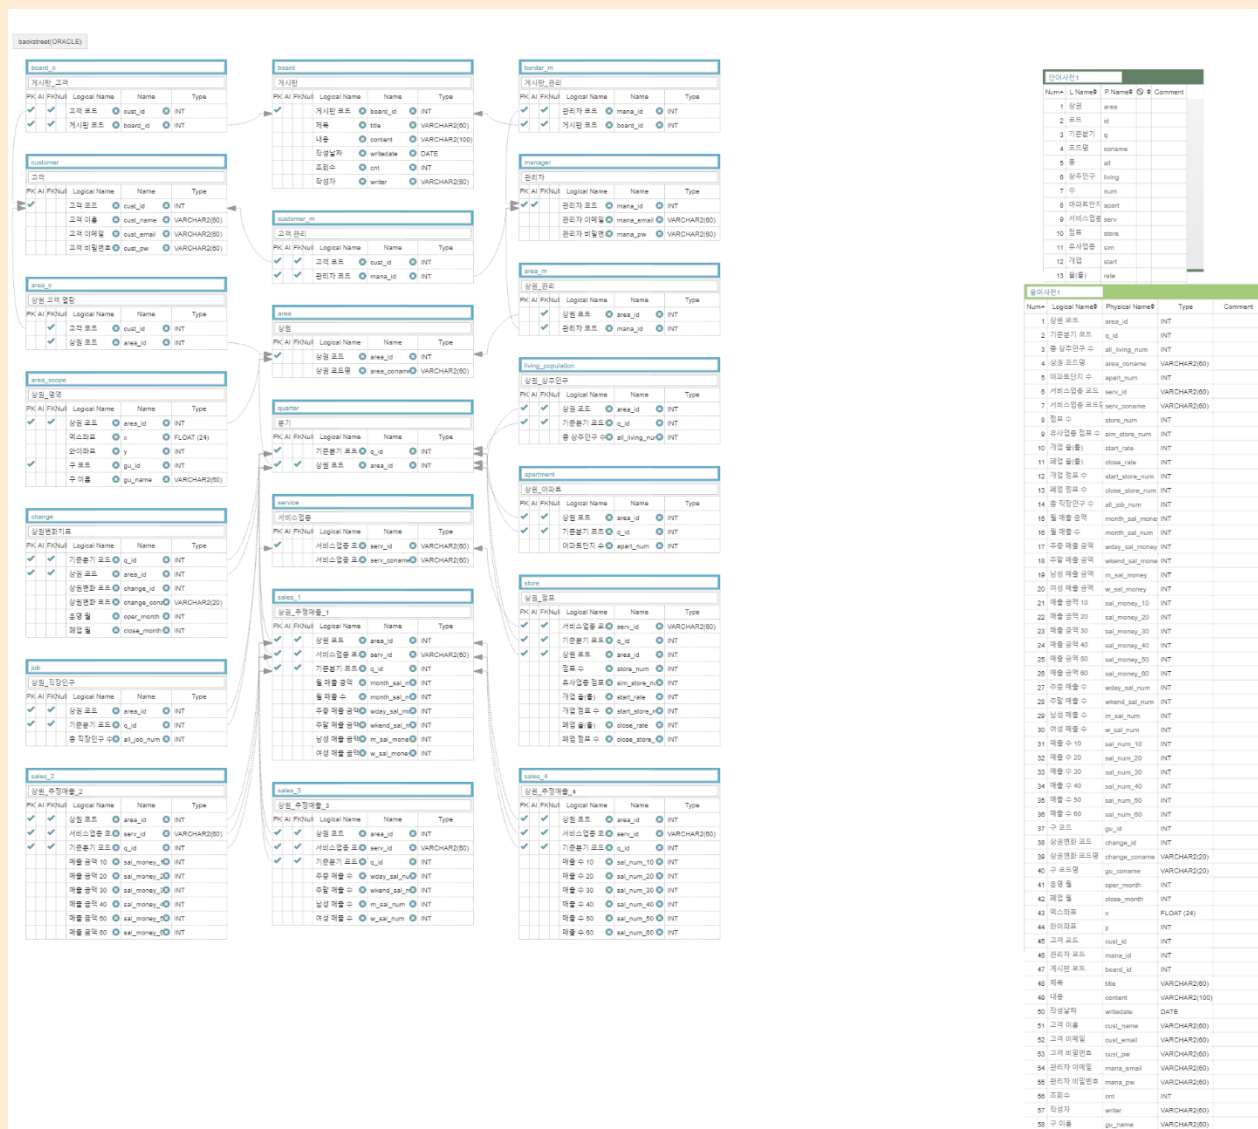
backstreet(ORACLE)

board_c
게시판_고객
| PK | AI | FKNull | Logical Name | Name | Type |
|---|---|---|---|---|---|
| ✔ | | ✔ | 고객 코드 | cust_id | INT |
| ✔ | | ✔ | 게시판 코드 | board_id | INT |

customer
고객
| PK | AI | FKNull | Logical Name | Name | Type |
|---|---|---|---|---|---|
| ✔ | | | 고객 코드 | cust_id | INT |
| | | | 고객 이름 | cust_name | VARCHAR2(60) |
| | | | 고객 이메일 | cust_email | VARCHAR2(60) |
| | | | 고객 비밀번호 | cust_pw | VARCHAR2(60) |

area_c
상권 고객 협찬
| PK | AI | FKNull | Logical Name | Name | Type |
|---|---|---|---|---|---|
| | | ✔ | 고객 코드 | cust_id | INT |
| | | ✔ | 상권 코드 | area_id | INT |

area_scope
상권_영역
| PK | AI | FKNull | Logical Name | Name | Type |
|---|---|---|---|---|---|
| ✔ | | ✔ | 상권 코드 | area_id | INT |
| | | | 엑스좌표 | x | FLOAT (24) |
| | | | 와이좌표 | y | INT |
| ✔ | | | 구 코드 | gu_id | INT |
| | | | 구 이름 | gu_name | VARCHAR2(60) |

change
상권변화지표
| PK | AI | FKNull | Logical Name | Name | Type |
|---|---|---|---|---|---|
| ✔ | | | 기준분기 코드 | q_id | INT |
| ✔ | | ✔ | 상권 코드 | area_id | INT |
| | | | 상권변화 코드 | change_id | INT |
| | | | 상권변화 코드명 | change_coname | VARCHAR2(20) |
| | | | 운영 월 | oper_month | INT |
| | | | 폐업 월 | close_month | INT |

job
상권_직장인구
| PK | AI | FKNull | Logical Name | Name | Type |
|---|---|---|---|---|---|
| ✔ | | ✔ | 상권 코드 | area_id | INT |
| ✔ | | ✔ | 기준분기 코드 | q_id | INT |
| | | | 총 직장인구 수 | all_job_num | INT |

sales_2
상권_추정매출_2
| PK | AI | FKNull | Logical Name | Name | Type |
|---|---|---|---|---|---|
| ✔ | | ✔ | 상권 코드 | area_id | INT |
| ✔ | | ✔ | 서비스업종 코드 | serv_id | VARCHAR2(60) |
| ✔ | | ✔ | 기준분기 코드 | q_id | INT |
| | | | 매출 금액 10 | sal_money_10 | INT |
| | | | 매출 금액 20 | sal_money_20 | INT |
| | | | 매출 금액 30 | sal_money_30 | INT |
| | | | 매출 금액 40 | sal_money_40 | INT |
| | | | 매출 금액 50 | sal_money_50 | INT |
| | | | 매출 금액 60 | sal_money_60 | INT |

board
게시판
| PK | AI | FKNull | Logical Name | Name | Type |
|---|---|---|---|---|---|
| ✔ | | | 게시판 코드 | board_id | INT |
| | | | 제목 | title | VARCHAR2(60) |
| | | | 내용 | content | VARCHAR2(100) |
| | | | 작성날짜 | writedate | DATE |
| | | | 조회수 | cnt | INT |
| | | | 작성자 | writer | VARCHAR2(60) |

customer_m
고객 관리
| PK | AI | FKNull | Logical Name | Name | Type |
|---|---|---|---|---|---|
| ✔ | | ✔ | 고객 코드 | cust_id | INT |
| ✔ | | ✔ | 관리자 코드 | mana_id | INT |

area
상권
| PK | AI | FKNull | Logical Name | Name | Type |
|---|---|---|---|---|---|
| | | | 상권 코드 | area_id | INT |
| | | | 상권 코드명 | area_coname | VARCHAR2(60) |

quarter
분기
| PK | AI | FKNull | Logical Name | Name | Type |
|---|---|---|---|---|---|
| ✔ | | | 기준분기 코드 | q_id | INT |
| ✔ | | ✔ | 상권 코드 | area_id | INT |

service
서비스업종
| PK | AI | FKNull | Logical Name | Name | Type |
|---|---|---|---|---|---|
| ✔ | | | 서비스업종 코드 | serv_id | VARCHAR2(60) |
| | | | 서비스업종 코드명 | serv_coname | VARCHAR2(60) |

sales_1
상권_추정매출_1
| PK | AI | FKNull | Logical Name | Name | Type |
|---|---|---|---|---|---|
| ✔ | | ✔ | 상권 코드 | area_id | INT |
| ✔ | | ✔ | 서비스업종 코드 | serv_id | VARCHAR2(60) |
| ✔ | | ✔ | 기준분기 코드 | q_id | INT |
| | | | 월 매출 금액 | month_sal_money | INT |
| | | | 월 매출 수 | month_sal_num | INT |
| | | | 주중 매출 금액 | wday_sal_money | INT |
| | | | 주말 매출 금액 | wkend_sal_money | INT |
| | | | 남성 매출 금액 | m_sal_money | INT |
| | | | 여성 매출 금액 | w_sal_money | INT |

sales_3
상권_추정매출_3
| PK | AI | FKNull | Logical Name | Name | Type |
|---|---|---|---|---|---|
| ✔ | | ✔ | 상권 코드 | area_id | INT |
| ✔ | | ✔ | 서비스업종 코드 | serv_id | VARCHAR2(60) |
| ✔ | | ✔ | 기준분기 코드 | q_id | INT |
| | | | 주중 매출 수 | wday_sal_num | INT |
| | | | 주말 매출 수 | wkend_sal_num | INT |
| | | | 남성 매출 수 | m_sal_num | INT |
| | | | 여성 매출 수 | w_sal_num | INT |

border_m
게시판_관리
| PK | AI | FKNull | Logical Name | Name | Type |
|---|---|---|---|---|---|
| ✔ | | ✔ | 관리자 코드 | mana_id | INT |
| ✔ | | ✔ | 게시판 코드 | board_id | INT |

manager
관리자
| PK | AI | FKNull | Logical Name | Name | Type |
|---|---|---|---|---|---|
| ✔ | | | 관리자 코드 | mana_id | INT |
| | | | 관리자 이메일 | mana_email | VARCHAR2(60) |
| | | | 관리자 비밀번호 | mana_pw | VARCHAR2(60) |

area_m
상권_관리
| PK | AI | FKNull | Logical Name | Name | Type |
|---|---|---|---|---|---|
| | | ✔ | 상권 코드 | area_id | INT |
| | | ✔ | 관리자 코드 | mana_id | INT |

living_population
상권_상주인구
| PK | AI | FKNull | Logical Name | Name | Type |
|---|---|---|---|---|---|
| ✔ | | ✔ | 상권 코드 | area_id | INT |
| ✔ | | ✔ | 기준분기 코드 | q_id | INT |
| | | | 총 상주인구 수 | all_living_num | INT |

apartment
상권_아파트
| PK | AI | FKNull | Logical Name | Name | Type |
|---|---|---|---|---|---|
| ✔ | | ✔ | 상권 코드 | area_id | INT |
| ✔ | | ✔ | 기준분기 코드 | q_id | INT |
| | | | 아파트단지 수 | apart_num | INT |

store
상권_점포
| PK | AI | FKNull | Logical Name | Name | Type |
|---|---|---|---|---|---|
| ✔ | | ✔ | 서비스업종 코드 | serv_id | VARCHAR2(60) |
| ✔ | | ✔ | 기준분기 코드 | q_id | INT |
| ✔ | | ✔ | 상권 코드 | area_id | INT |
| | | | 점포 수 | store_num | INT |
| | | | 유사업종 점포 수 | sim_store_num | INT |
| | | | 개업 율(률) | start_rate | INT |
| | | | 개업 점포 수 | start_store_num | INT |
| | | | 폐업 율(률) | close_rate | INT |
| | | | 폐업 점포 수 | close_store_num | INT |

sales_4
상권_추정매출_4
| PK | AI | FKNull | Logical Name | Name | Type |
|---|---|---|---|---|---|
| ✔ | | ✔ | 상권 코드 | area_id | INT |
| ✔ | | ✔ | 서비스업종 코드 | serv_id | VARCHAR2(60) |
| ✔ | | ✔ | 기준분기 코드 | q_id | INT |
| | | | 매출 수 10 | sal_num_10 | INT |
| | | | 매출 수 20 | sal_num_20 | INT |
| | | | 매출 수 30 | sal_num_30 | INT |
| | | | 매출 수 40 | sal_num_40 | INT |
| | | | 매출 수 50 | sal_num_50 | INT |
| | | | 매출 수 60 | sal_num_60 | INT |

단어사전1
| Num | L Name | P Name | Comment |
|---|---|---|---|
| 1 | 상권 | area | |
| 2 | 코드 | id | |
| 3 | 기준분기 | q | |
| 4 | 코드명 | coname | |
| 5 | 총 | all | |
| 6 | 상주인구 | living | |
| 7 | 수 | num | |
| 8 | 아파트단지 | apart | |
| 9 | 서비스업종 | serv | |
| 10 | 점포 | store | |
| 11 | 유사업종 | sim | |
| 12 | 개업 | start | |
| 13 | 율(률) | rate | |

용어사전1
| Num | Logical Name | Physical Name | Type | Comment |
|---|---|---|---|---|
| 1 | 상권 코드 | area_id | INT | |
| 2 | 기준분기 코드 | q_id | INT | |
| 3 | 총 상주인구 수 | all_living_num | INT | |
| 4 | 상권 코드명 | area_coname | VARCHAR2(60) | |
| 5 | 아파트단지 수 | apart_num | INT | |
| 6 | 서비스업종 코드 | serv_id | VARCHAR2(60) | |
| 7 | 서비스업종 코드명 | serv_coname | VARCHAR2(60) | |
| 8 | 점포 수 | store_num | INT | |
| 9 | 유사업종 점포 수 | sim_store_num | INT | |
| 10 | 개업 율(률) | start_rate | INT | |
| 11 | 폐업 율(률) | close_rate | INT | |
| 12 | 개업 점포 수 | start_store_num | INT | |
| 13 | 폐업 점포 수 | close_store_num | INT | |
| 14 | 총 직장인구 수 | all_job_num | INT | |
| 15 | 월 매출 금액 | month_sal_money | INT | |
| 16 | 월 매출 수 | month_sal_num | INT | |
| 17 | 주중 매출 금액 | wday_sal_money | INT | |
| 18 | 주말 매출 금액 | wkend_sal_money | INT | |
| 19 | 남성 매출 금액 | m_sal_money | INT | |
| 20 | 여성 매출 금액 | w_sal_money | INT | |
| 21 | 매출 금액 10 | sal_money_10 | INT | |
| 22 | 매출 금액 20 | sal_money_20 | INT | |
| 23 | 매출 금액 30 | sal_money_30 | INT | |
| 24 | 매출 금액 40 | sal_money_40 | INT | |
| 25 | 매출 금액 50 | sal_money_50 | INT | |
| 26 | 매출 금액 60 | sal_money_60 | INT | |
| 27 | 주중 매출 수 | wday_sal_num | INT | |
| 28 | 주말 매출 수 | wkend_sal_num | INT | |
| 29 | 남성 매출 수 | m_sal_num | INT | |
| 30 | 여성 매출 수 | w_sal_num | INT | |
| 31 | 매출 수 10 | sal_num_10 | INT | |
| 32 | 매출 수 20 | sal_num_20 | INT | |
| 33 | 매출 수 30 | sal_num_30 | INT | |
| 34 | 매출 수 40 | sal_num_40 | INT | |
| 35 | 매출 수 50 | sal_num_50 | INT | |
| 36 | 매출 수 60 | sal_num_60 | INT | |
| 37 | 구 코드 | gu_id | INT | |
| 38 | 상권변화 코드 | change_id | INT | |
| 39 | 상권변화 코드명 | change_coname | VARCHAR2(20) | |
| 40 | 구 코드명 | gu_coname | VARCHAR2(20) | |
| 41 | 운영 월 | oper_month | INT | |
| 42 | 폐업 월 | close_month | INT | |
| 43 | 엑스좌표 | x | FLOAT (24) | |
| 44 | 와이좌표 | y | INT | |
| 45 | 고객 코드 | cust_id | INT | |
| 46 | 관리자 코드 | mana_id | INT | |
| 47 | 게시판 코드 | board_id | INT | |
| 48 | 제목 | title | VARCHAR2(60) | |
| 49 | 내용 | content | VARCHAR2(100) | |
| 50 | 작성날짜 | writedate | DATE | |
| 51 | 고객 이름 | cust_name | VARCHAR2(60) | |
| 52 | 고객 이메일 | cust_email | VARCHAR2(60) | |
| 53 | 고객 비밀번호 | cust_pw | VARCHAR2(60) | |
| 54 | 관리자 이메일 | mana_email | VARCHAR2(60) | |
| 55 | 관리자 비밀번호 | mana_pw | VARCHAR2(60) | |
| 56 | 조회수 | cnt | INT | |
| 57 | 작성자 | writer | VARCHAR2(60) | |
| 58 | 구 이름 | gu_name | VARCHAR2(60) | |